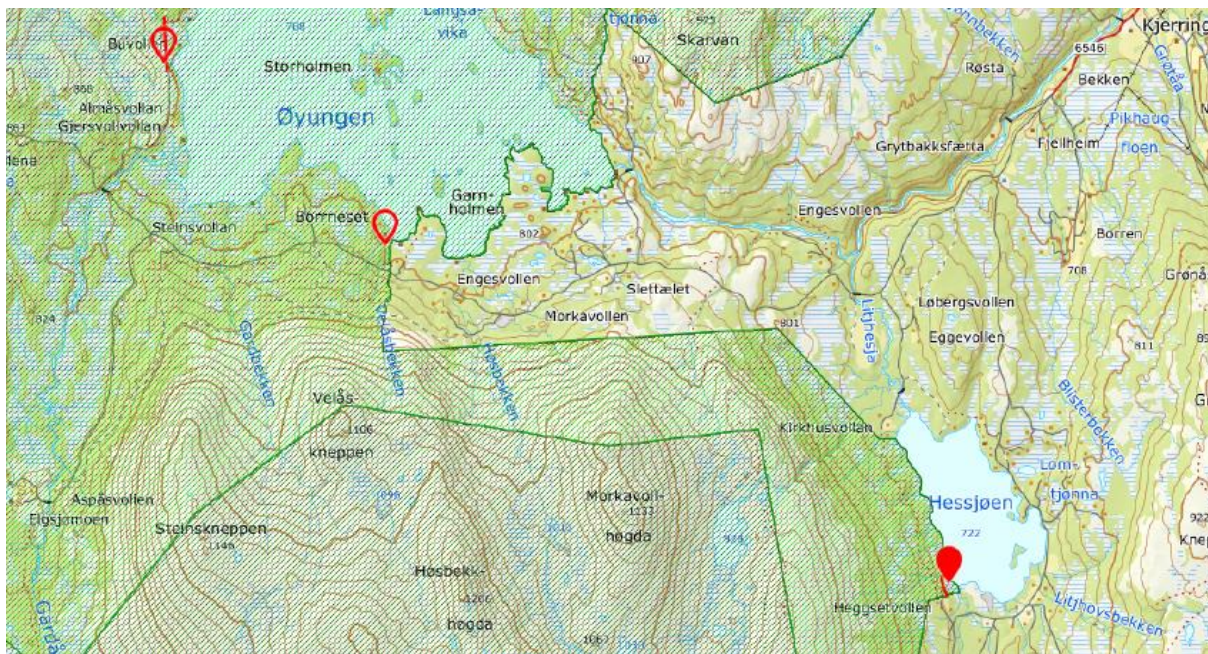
Buvoll
708
Langsa-
vika
tjønna
575
Skarvan
Kjerring
6546
Røsta
Bekken
Gråta
Storholmen
868
Almåsvollan
Gjersvollvollan
Øyungen
807
Pikhaug
floen
Grytbakksfætta
Fjellheim
Garn-
holmen
Engesvollen
Borren
Steinsvollan
Borreneset
802
708
Grønå
Engesvollen
Slettælet
Løbergsvollen
824
Morkåvollen
801
Litjhesja
Eggevollen
811
Gardbekken
Nesåsbekken
Hesbekken
Velås-
1106
kneppen
Kirkhusvollan
Blisterbekken
Lom-
tjønna
Aspåsvollen
Elgsjømoen
Hessjøen
722
Morkavoll-
1133
høgda
Steinskneppen
1146
Hesbekk-
1206
høgda
Heggsetvollen
Litjhoysbekken
Gardå